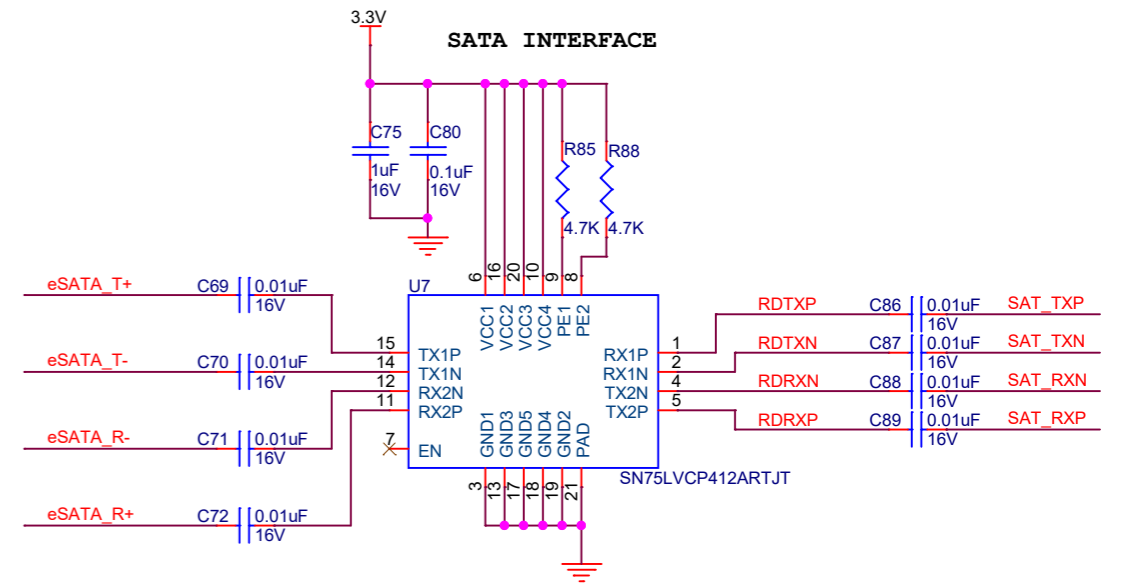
3.3V

SATA INTERFACE

C75
1uF
16V

C80
0.1uF
16V

R85
4.7K

R88
4.7K

6 16 20 10 9 8

VCC1 VCC2 VCC3 VCC4 PE1 PE2

U7

eSATA_T+
C69 0.01uF
16V

eSATA_T-
C70 0.01uF
16V

eSATA_R-
C71 0.01uF
16V

eSATA_R+
C72 0.01uF
16V

15 TX1P
14 TX1N
12 RX2N
11 RX2P
7 EN

RX1P 1
RX1N 2
TX2N 4
TX2P 5

RDTXP
RDTXN
RDRXN
RDRXP

C86 0.01uF
16V
SAT_TXP

C87 0.01uF
16V
SAT_TXN

C88 0.01uF
16V
SAT_RXN

C89 0.01uF
16V
SAT_RXP

GND1 GND3 GND5 GND4 GND2 PAD

3 13 17 18 19 21

SN75LVCP412ARTJT